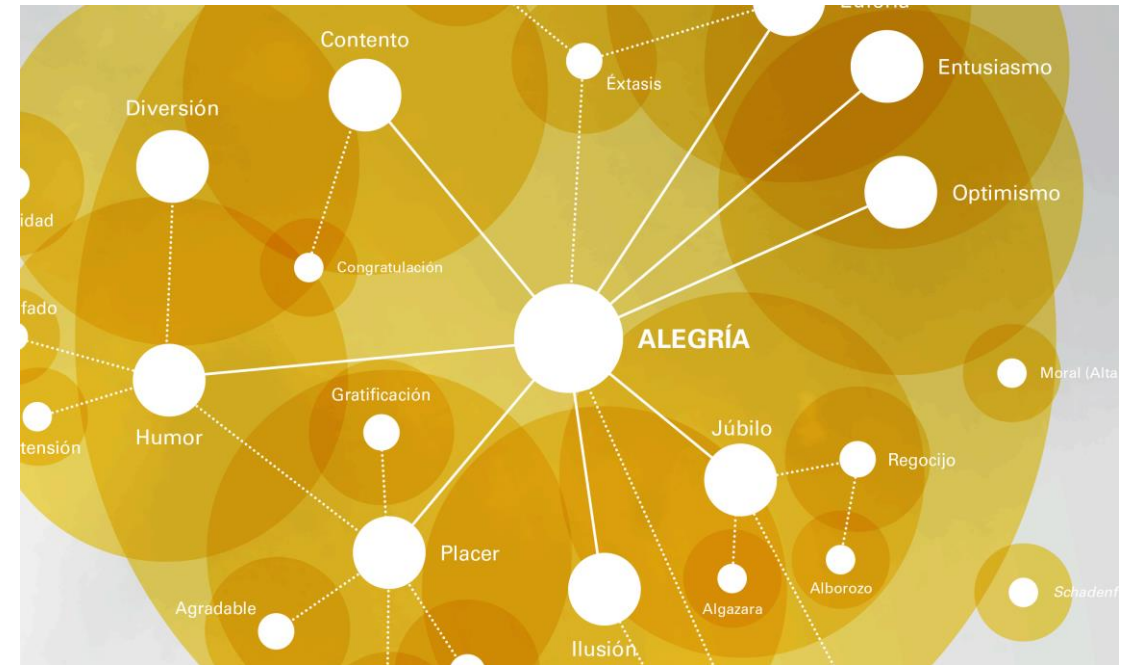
Euforia

Contento

Éxtasis

Entusiasmo

Diversión

Optimismo

idad

Congratulación

fado

ALEGRÍA

Moral (Alta

Gratificación

tensión

Humor

Júbilo

Regocijo

Placer

Alborozo

Algazara

Agradable

Schadenf

Ilusión